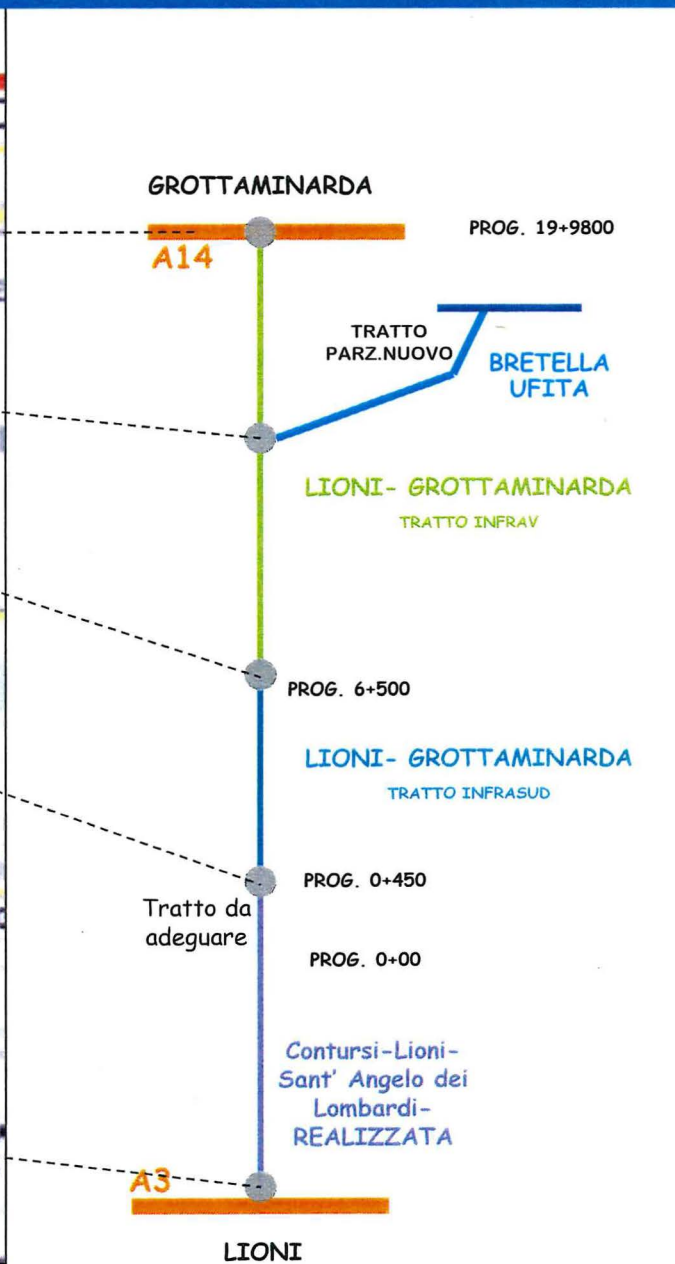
GROTTAMINARDA

A14

PROG. 19+9800

TRATTO PARZ.NUOVO

BRETELLA UFITA

LIONI- GROTTAMINARDA

TRATTO INFRAV

PROG. 6+500

LIONI- GROTTAMINARDA

TRATTO INFRASUD

PROG. 0+450

Tratto da adeguare

PROG. 0+00

Contursi-Lioni-Sant' Angelo dei Lombardi-REALIZZATA

A3

LIONI